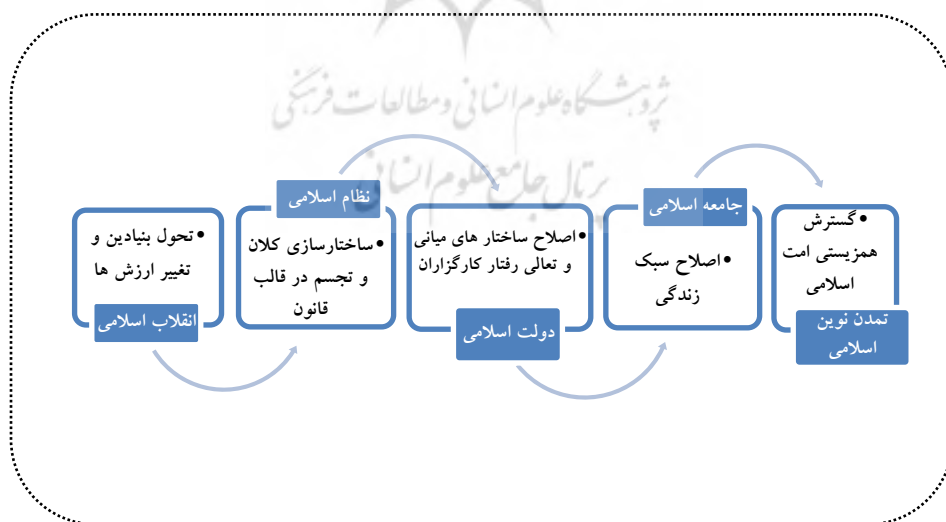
پژوهشگاه علوم انسانی و مطالعات فرهنگی
پرتال جامع علوم انسانی

• تحول بنیادین و تغییر ارزش ها
انقلاب اسلامی

نظام اسلامی
• ساختارسازی کلان و تجسم در قالب قانون

• اصلاح ساختار های میانی و تعالی رفتار کارگزاران
دولت اسلامی

جامعه اسلامی
• اصلاح سبک زندگی

• گسترش همزیستی امت اسلامی
تمدن نوین اسلامی